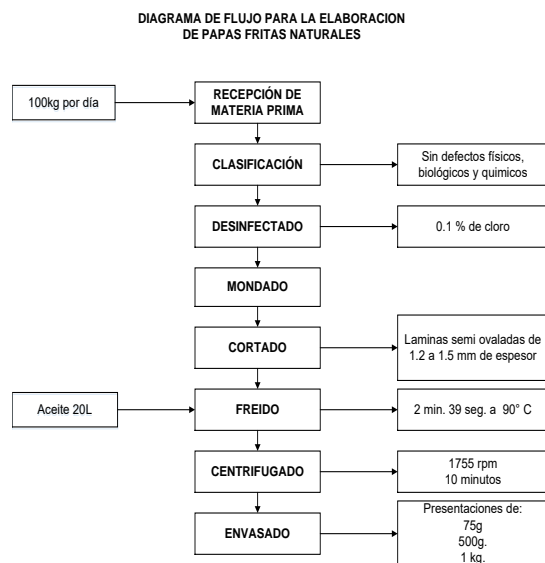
DIAGRAMA DE FLUJO PARA LA ELABORACION
DE PAPAS FRITAS NATURALES

100kg por día

RECEPCIÓN DE MATERIA PRIMA

CLASIFICACIÓN

Sin defectos físicos, biológicos y quimicos

DESINFECTADO

0.1 % de cloro

MONDADO

CORTADO

Laminas semi ovaladas de 1.2 a 1.5 mm de espesor

Aceite 20L

FREIDO

2 min. 39 seg. a 90° C

CENTRIFUGADO

1755 rpm
10 minutos

ENVASADO

Presentaciones de:
75g
500g.
1 kg.